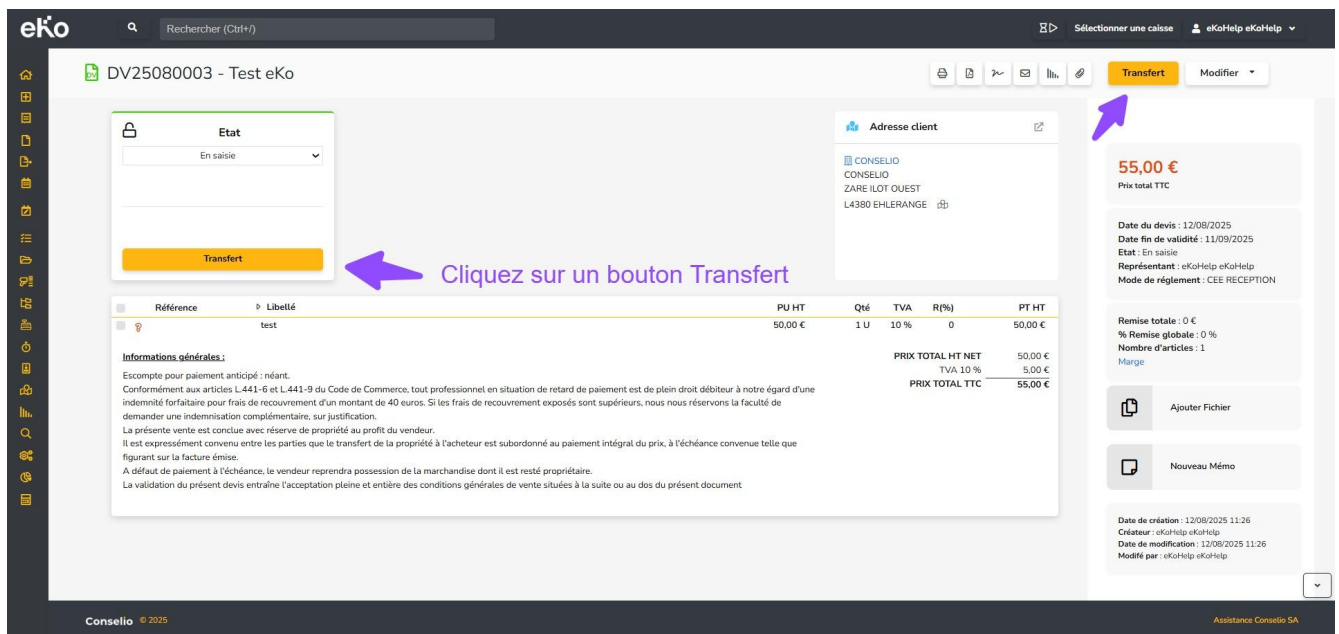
eKo

Rechercher (Ctrl+/)

Sélectionner une caisse

eKoHelp eKoHelp

DV25080003 - Test eKo

Transfert

Modifier

Etat

En saisie

Transfert

Cliquez sur un bouton Transfert

Adresse client

CONSELIO
CONSELIO
ZARE ILOT OUEST
L4380 EHLERANGE

55,00 €
Prix total TTC

Date du devis : 12/08/2025
Date fin de validité : 11/09/2025
Etat : En saisie
Représentant : eKoHelp eKoHelp
Mode de règlement : CEE RECEPTION

| | Référence | Libellé | PU HT | Qté | TVA | R(%) | PT HT |
|---|---|---|---|---|---|---|---|
| | | test | 50,00 € | 1 U | 10 % | 0 | 50,00 € |

Remise totale : 0 €
% Remise globale : 0 %
Nombre d'articles : 1
Marge

Informations générales :

Escompte pour paiement anticipé : néant.
Conformément aux articles L.441-6 et L.441-9 du Code de Commerce, tout professionnel en situation de retard de paiement est de plein droit débiteur à notre égard d'une indemnité forfaitaire pour frais de recouvrement d'un montant de 40 euros. Si les frais de recouvrement exposés sont supérieurs, nous nous réservons la faculté de demander une indemnisation complémentaire, sur justification.
La présente vente est conclue avec réserve de propriété au profit du vendeur.
Il est expressément convenu entre les parties que le transfert de la propriété à l'acheteur est subordonné au paiement intégral du prix, à l'échéance convenue telle que figurant sur la facture émise.
A défaut de paiement à l'échéance, le vendeur reprendra possession de la marchandise dont il est resté propriétaire.
La validation du présent devis entraîne l'acceptation pleine et entière des conditions générales de vente situées à la suite ou au dos du présent document

PRIX TOTAL HT NET 50,00 €
TVA 10 % 5,00 €
PRIX TOTAL TTC 55,00 €

Ajouter Fichier

Nouveau Mémo

Date de création : 12/08/2025 11:26
Créateur : eKoHelp eKoHelp
Date de modification : 12/08/2025 11:26
Modifé par : eKoHelp eKoHelp

Conselio © 2025

Assistance Conselio SA